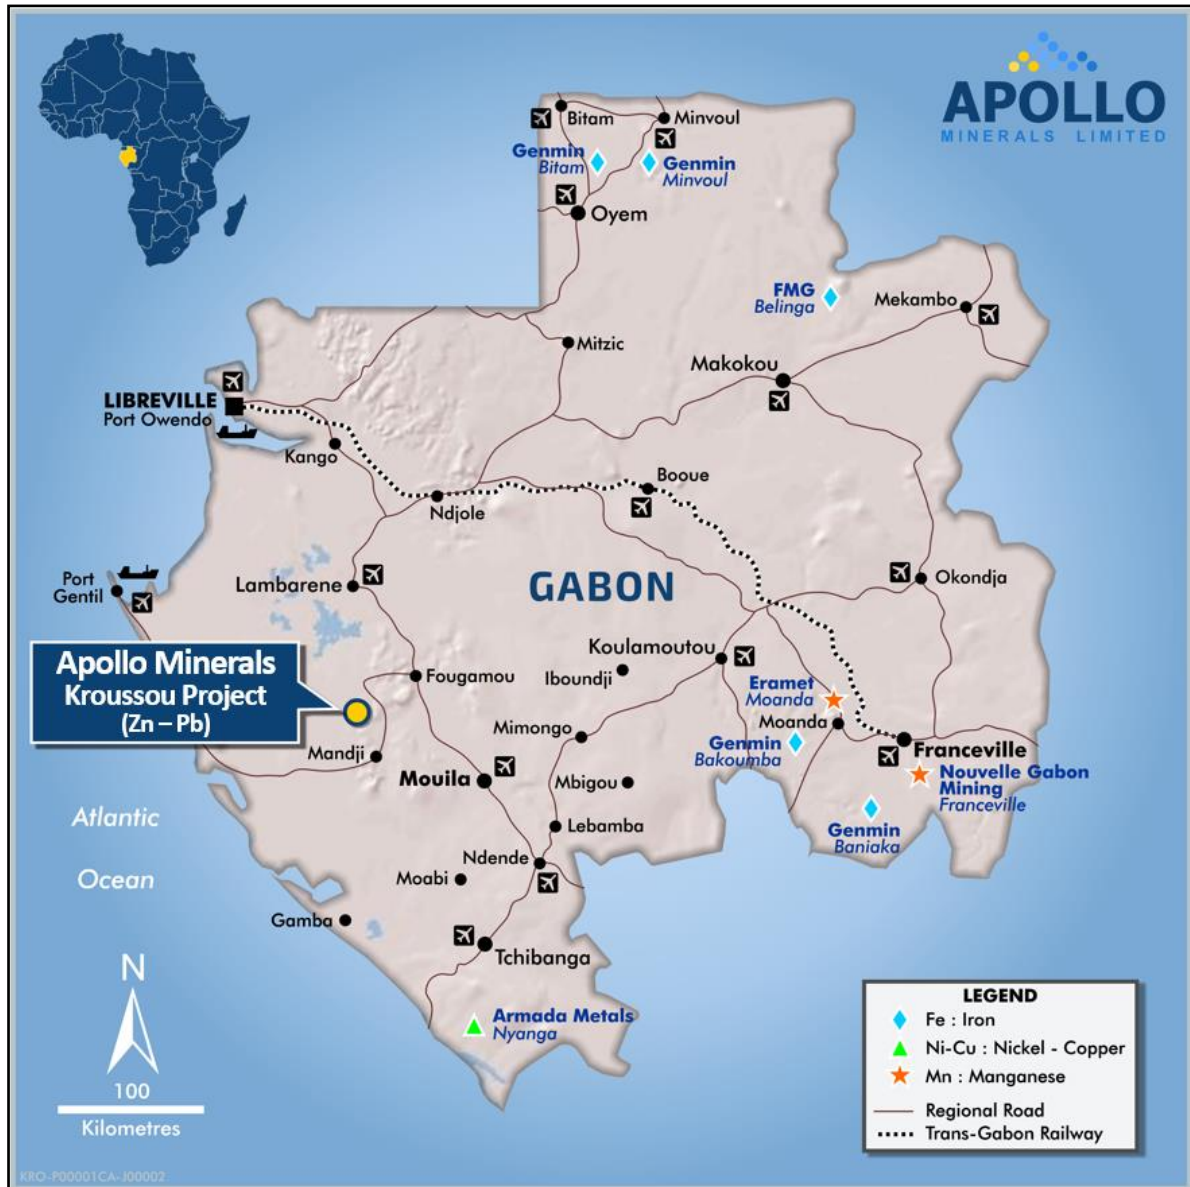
APOLLO
MINERALS LIMITED

Bitam
Minvoul
Genmin
Bitam
Genmin
Minvoul
Oyem
FMG
Belinga
Mekambo
Mitzic
Makokou
LIBREVILLE
Port Owendo
Kango
Booue
Ndjole
Port Gentil
Lambarene
GABON
Okondja
Apollo Minerals
Kroussou Project
(Zn – Pb)
Fougamou
Koulamoutou
Iboundji
Eramet
Moanda
Moanda
Mimongo
Genmin
Bakoumba
Franceville
Nouvelle Gabon Mining
Franceville
Mandji
Mouila
Mbigou
Atlantic
Ocean
Lebamba
Genmin
Baniaka
Ndende
Moabi
Gamba
Tchibanga
N
Armada Metals
Nyanga
100
Kilometres

LEGEND
Fe : Iron
Ni-Cu : Nickel - Copper
Mn : Manganese
Regional Road
Trans-Gabon Railway

KRO-P00001CA-J00002